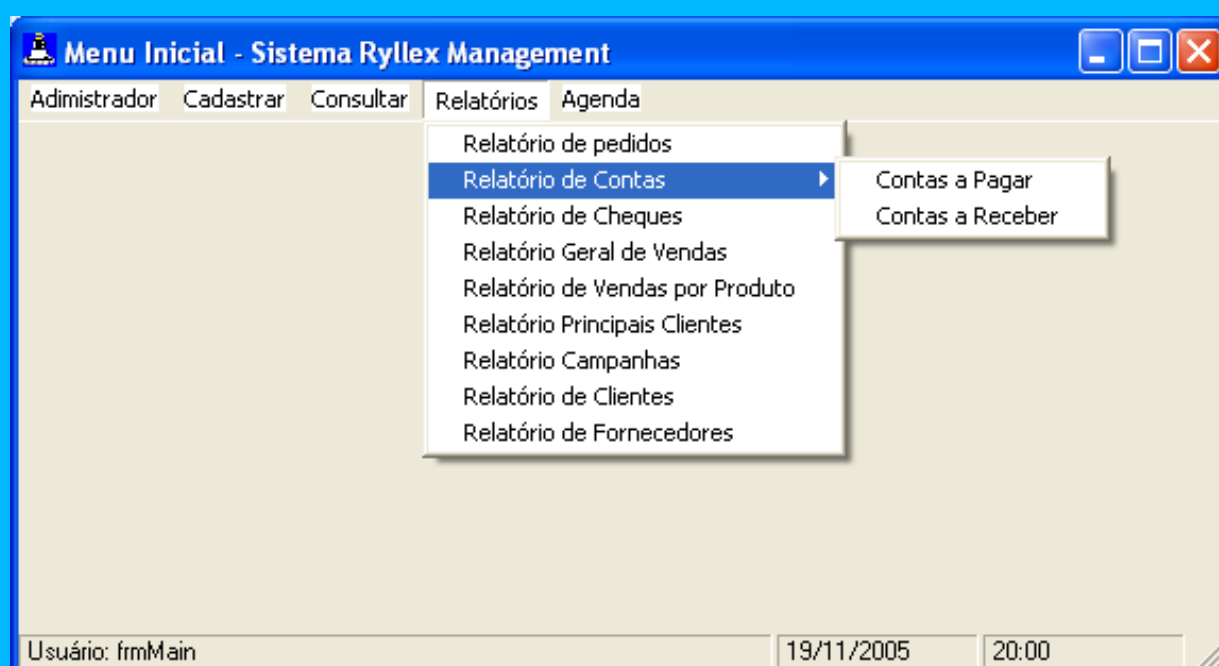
Menu Inicial - Sistema Ryllex Management

Adimistrador Cadastrar Consultar Relatórios Agenda

Relatório de pedidos
Relatório de Contas
Relatório de Cheques
Relatório Geral de Vendas
Relatório de Vendas por Produto
Relatório Principais Clientes
Relatório Campanhas
Relatório de Clientes
Relatório de Fornecedores

Contas a Pagar
Contas a Receber

Usuário: frmMain
19/11/2005
20:00